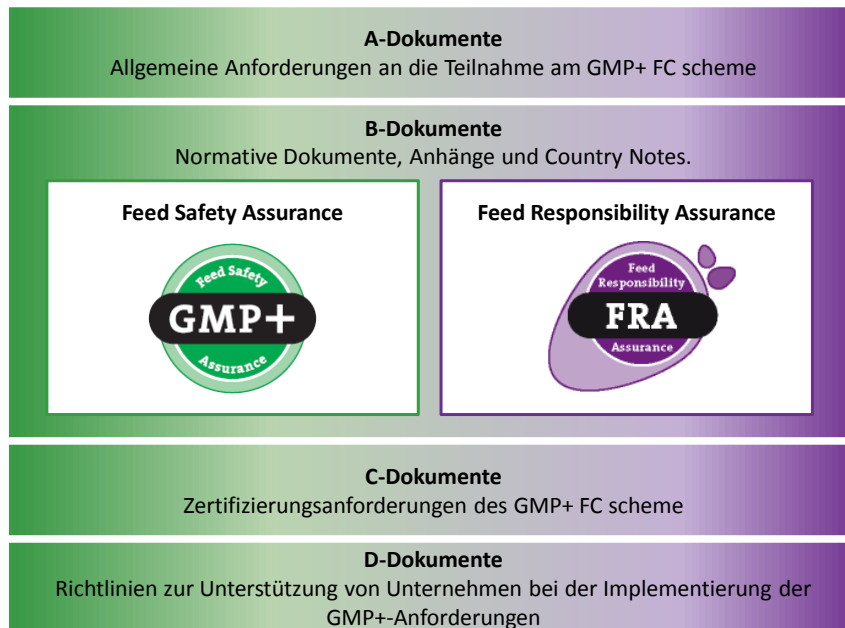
A-Dokumente
Allgemeine Anforderungen an die Teilnahme am GMP+ FC scheme

B-Dokumente
Normative Dokumente, Anhänge und Country Notes.

Feed Safety Assurance

Feed Safety
GMP+
Assurance

Feed Responsibility Assurance

Feed Responsibility
FRA
Assurance

C-Dokumente
Zertifizierungsanforderungen des GMP+ FC scheme

D-Dokumente
Richtlinien zur Unterstützung von Unternehmen bei der Implementierung der GMP+-Anforderungen